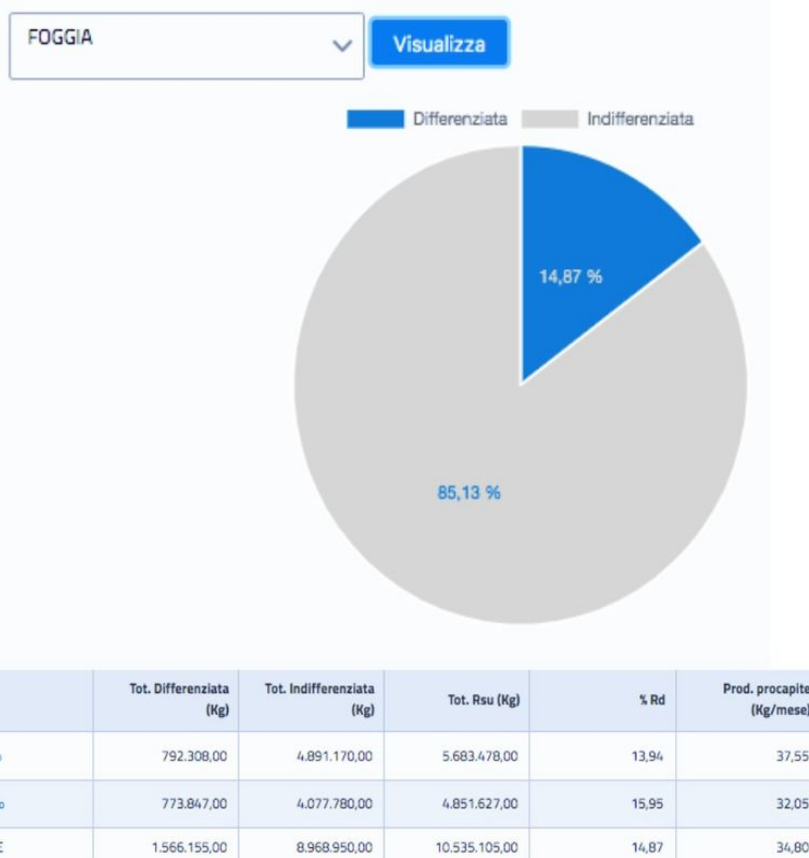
FOGGIA

Visualiza

Differenziata Indifferenziata

14,87 %

85,13 %

| | Tot. Differenziata (Kg) | Tot. Indifferenziata (Kg) | Tot. Rsu (Kg) | % Rd | Prod. procapite (Kg/mese) |
|---|---|---|---|---|---|
| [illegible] | 792.308,00 | 4.891.170,00 | 5.683.478,00 | 13,94 | 37,55 |
| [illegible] | 773.847,00 | 4.077.780,00 | 4.851.627,00 | 15,95 | 32,05 |
| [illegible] | 1.566.155,00 | 8.968.950,00 | 10.535.105,00 | 14,87 | 34,80 |